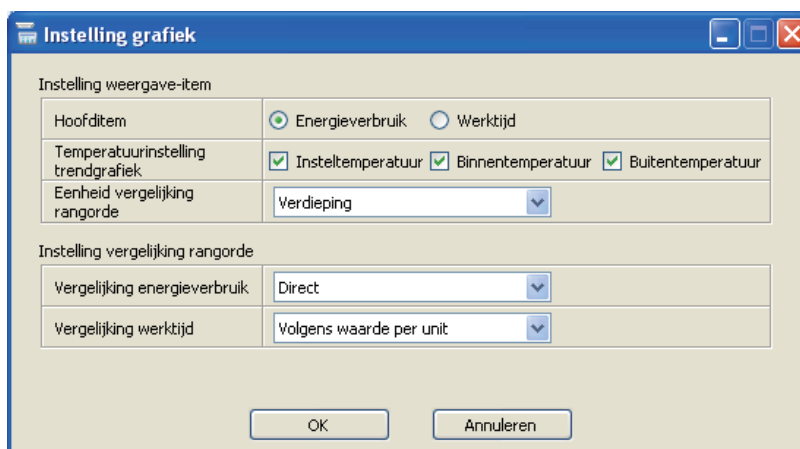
Instelling grafiek

Instelling weergave-item

| Hoofditem | Energieverbruik   Werktijd |
|---|---|
| Temperatuurinstelling trendgrafiek | Insteltemperatuur   Binnentemperatuur   Buitentemperatuur |
| Eenheid vergelijking rangorde | Verdieping |

Instelling vergelijking rangorde

| Vergelijking energieverbruik | Direct |
|---|---|
| Vergelijking werktijd | Volgens waarde per unit |

OK   Annuleren